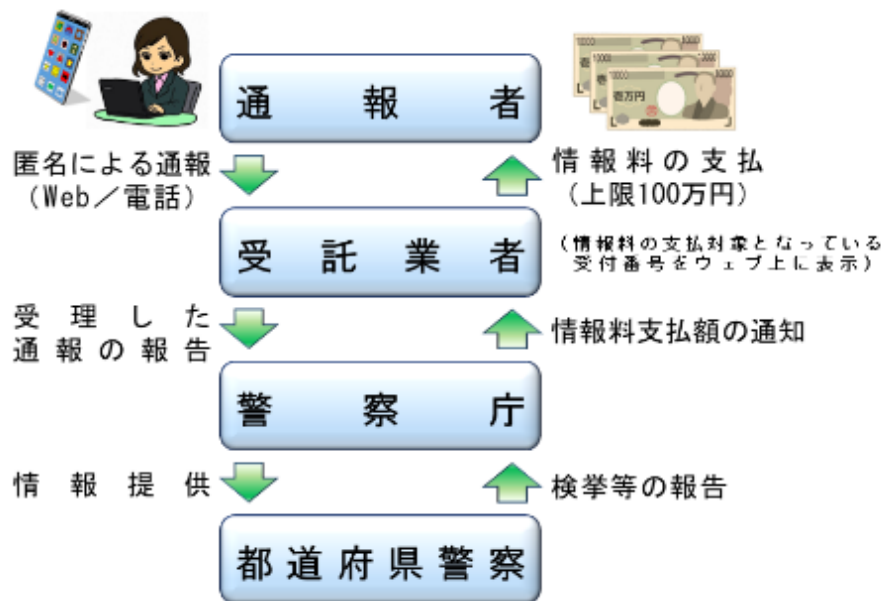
通報者

匿名による通報
（Web／電話）

情報料の支払
（上限100万円）

受託業者

（情報料の支払対象となっている受付番号をウェブ上に表示）

受理した通報の報告

情報料支払額の通知

警察庁

情報提供

検挙等の報告

都道府県警察